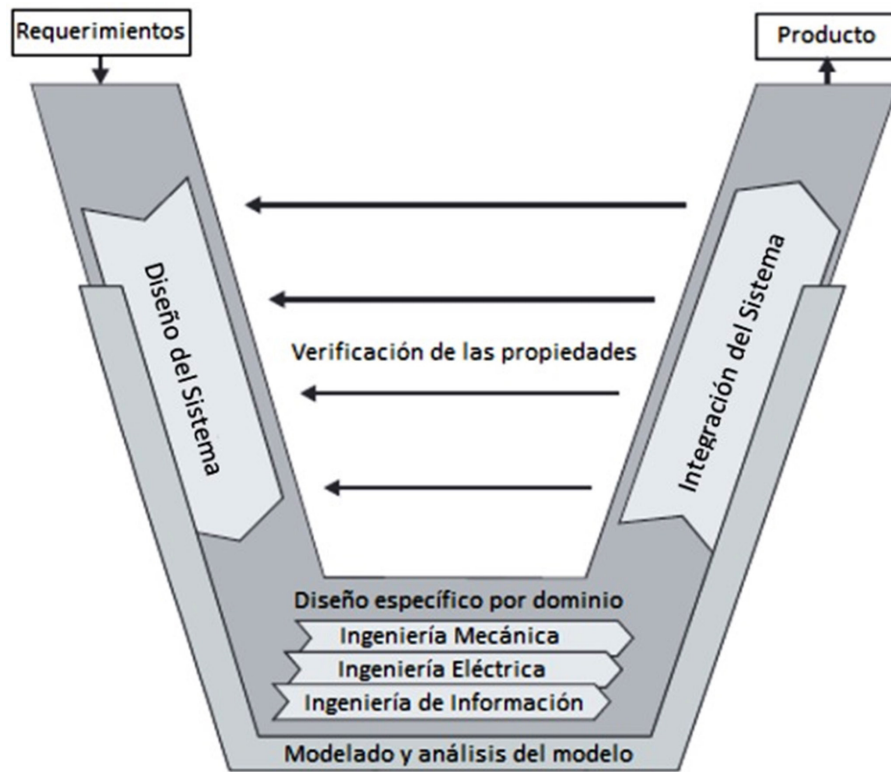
Requerimientos

Producto

Diseño del Sistema

Verificación de las propiedades

Integración del Sistema

Diseño específico por dominio

Ingeniería Mecánica

Ingeniería Eléctrica

Ingeniería de Información

Modelado y análisis del modelo